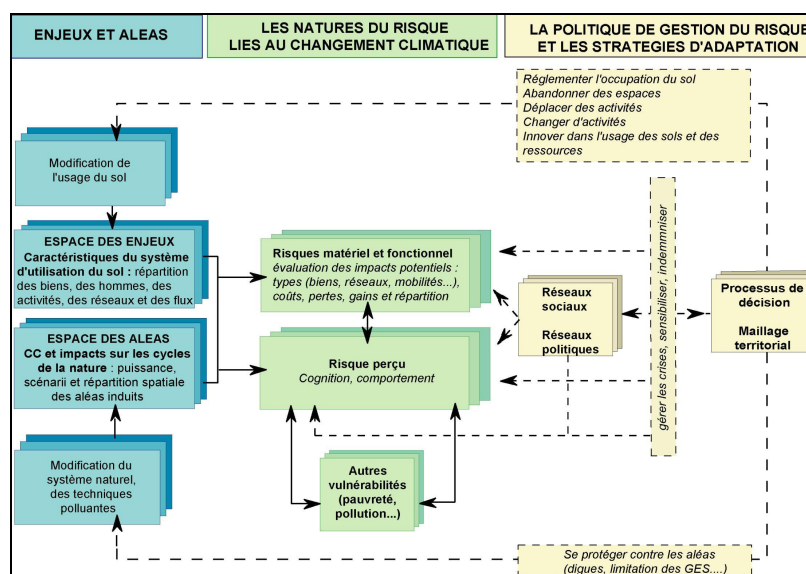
ENJEUX ET ALEAS

LES NATURES DU RISQUE LIES AU CHANGEMENT CLIMATIQUE

LA POLITIQUE DE GESTION DU RISQUE ET LES STRATEGIES D'ADAPTATION

Réglementer l'occupation du sol
Abandonner des espaces
Déplacer des activités
Changer d'activités
Innover dans l'usage des sols et des ressources

Modification de l'usage du sol

ESPACE DES ENJEUX
Caractéristiques du système d'utilisation du sol : répartition des biens, des hommes, des activités, des réseaux et des flux

ESPACE DES ALEAS
CC et impacts sur les cycles de la nature : puissance, scénarii et répartition spatiale des aléas induits

Modification du système naturel, des techniques polluantes

Risques matériel et fonctionnel
évaluation des impacts potentiels : types (biens, réseaux, mobilités...), coûts, pertes, gains et répartition

Risque perçu
Cognition, comportement

Autres vulnérabilités (pauvreté, pollution...)

Réseaux sociaux

Réseaux politiques

gérer les crises, sensibiliser, indemniser

Processus de décision

Maillage territorial

Se protéger contre les aléas (digues, limitation des GES....)